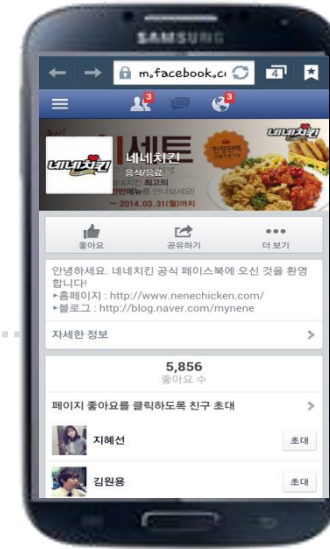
SAMSUNG

m.facebook.c

4

3

3

세트

네네치킨

네네치킨
음식/음료

최고의

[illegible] 만나보세요!

~ 2014.03.31(월)까지

좋아요

공유하기

더 보기

안녕하세요. 네네치킨 공식 페이스북에 오신 것을 환영합니다!
▸홈페이지 : http://www.nenechicken.com/
▸블로그 : http://blog.naver.com/mynene

자세한 정보

5,856
좋아요 수

페이지 좋아요를 클릭하도록 친구 초대

지혜선

초대

김원용

초대